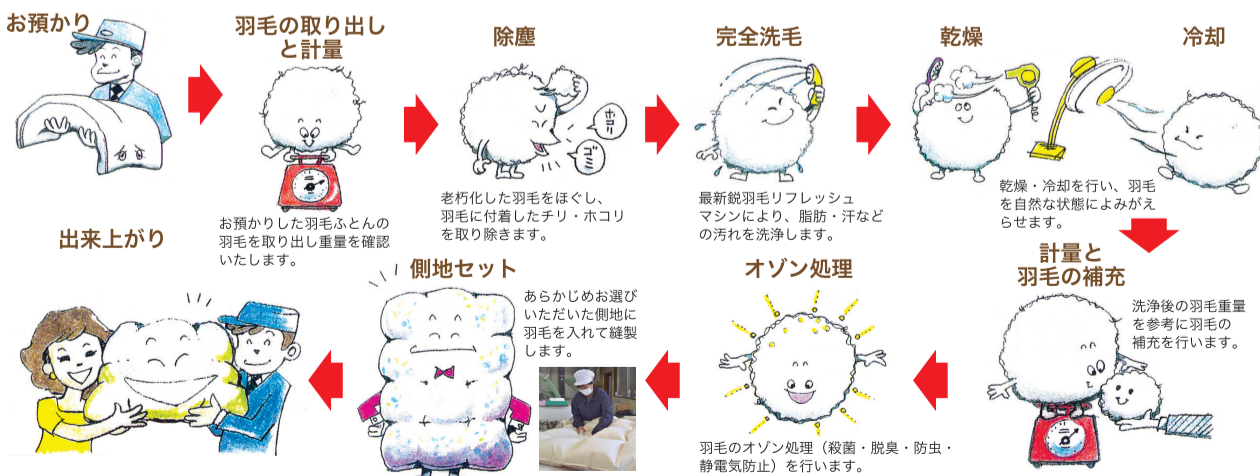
お預かり

羽毛の取り出しと計量

お預かりした羽毛ふとんの羽毛を取り出し重量を確認いたします。

除塵

ホコリ

ゴミ

老朽化した羽毛をほぐし、羽毛に付着したチリ・ホコリを取り除きます。

完全洗毛

最新鋭羽毛リフレッシュマシンにより、脂肪・汗などの汚れを洗浄します。

乾燥

冷却

乾燥・冷却を行い、羽毛を自然な状態によみがえらせます。

計量と羽毛の補充

洗浄後の羽毛重量を参考に羽毛の補充を行います。

オゾン処理

羽毛のオゾン処理（殺菌・脱臭・防虫・静電気防止）を行います。

側地セット

あらかじめお選びいただいた側地に羽毛を入れて縫製します。

出来上がり